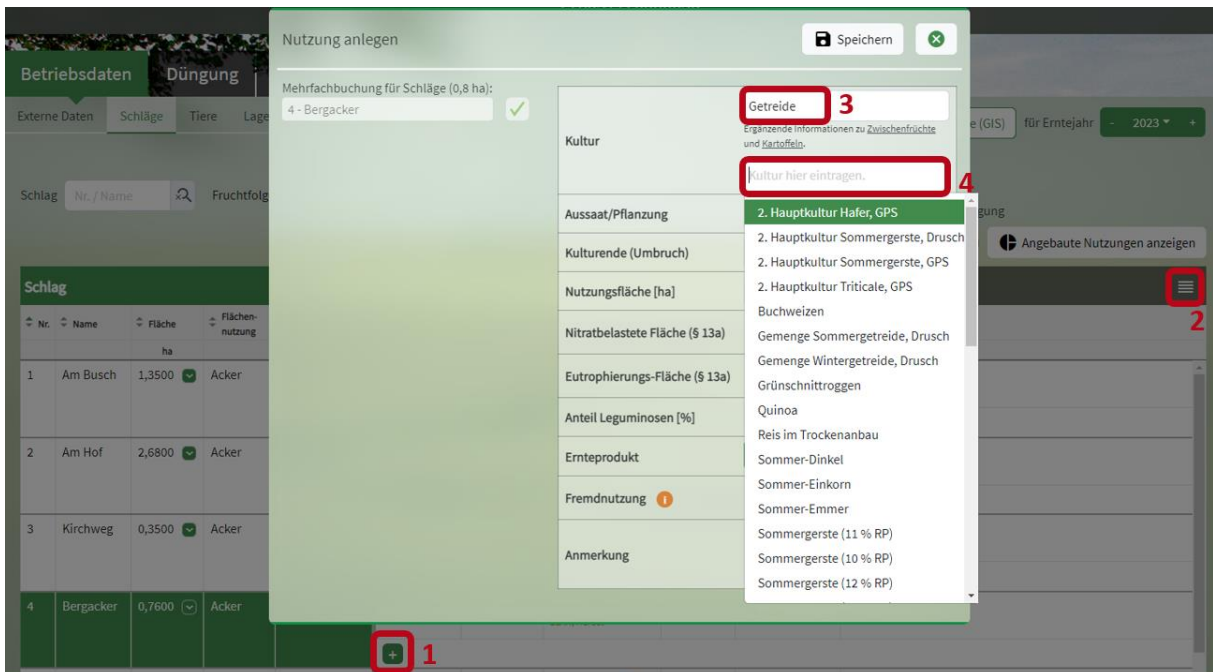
Betriebsdaten Düngung

Externe Daten Schläge Tiere Lage

Schlag Nr. / Name Fruchtfolg

Schlag

| Nr. | Name | Fläche ha | Flächennutzung |
|---|---|---|---|
| 1 | Am Busch | 1,3500 | Acker |
| 2 | Am Hof | 2,6800 | Acker |
| 3 | Kirchweg | 0,3500 | Acker |
| 4 | Bergacker | 0,7600 | Acker |

1

Nutzung anlegen

Speichern

Mehrfachbuchung für Schläge (0,8 ha):
4 - Bergacker

| Kultur | Getreide 3 Ergänzende Informationen zu Zwischenfrüchte und Kartoffeln. Kultur hier eintragen. 4 |
|---|---|
| Aussaat/Pflanzung | |
| Kulturende (Umbruch) | |
| Nutzungsfläche [ha] | |
| Nitratbelastete Fläche (§ 13a) | |
| Eutrophierungs-Fläche (§ 13a) | |
| Anteil Leguminosen [%] | |
| Ernteprodukt | |
| Fremdnutzung | |
| Anmerkung | |

2. Hauptkultur Hafer, GPS
2. Hauptkultur Sommergerste, Drusch
2. Hauptkultur Sommergerste, GPS
2. Hauptkultur Triticale, GPS
Buchweizen
Gemenge Sommergetreide, Drusch
Gemenge Wintergetreide, Drusch
Grünschnittroggen
Quinoa
Reis im Trockenanbau
Sommer-Dinkel
Sommer-Einkorn
Sommer-Emmer
Sommergerste (11 % RP)
Sommergerste (10 % RP)
Sommergerste (12 % RP)

e (GIS) für Erntejahr - 2023 +

gung

Angebaute Nutzungen anzeigen

2